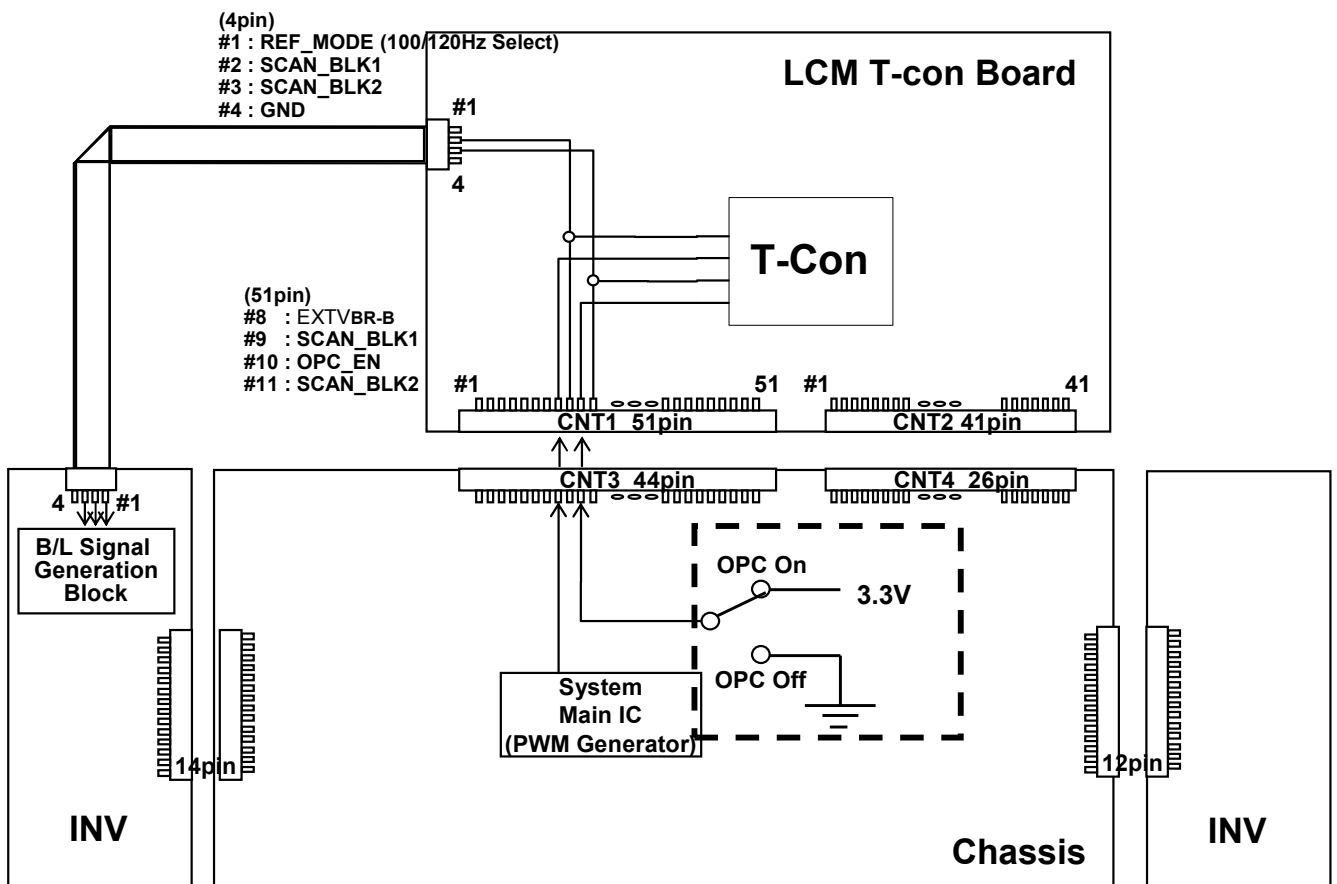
(4pin)
#1 : REF_MODE (100/120Hz Select)
#2 : SCAN_BLK1
#3 : SCAN_BLK2
#4 : GND

LCM T-con Board

#1
4

T-Con

(51pin)
#8 : EXTVBR-B
#9 : SCAN_BLK1
#10 : OPC_EN
#11 : SCAN_BLK2

#1 51 #1 41
CNT1 51pin
CNT2 41pin
CNT3 44pin
CNT4 26pin

4 #1
B/L Signal Generation Block

OPC On
3.3V
OPC Off

System Main IC (PWM Generator)

14pin
12pin

INV
Chassis
INV